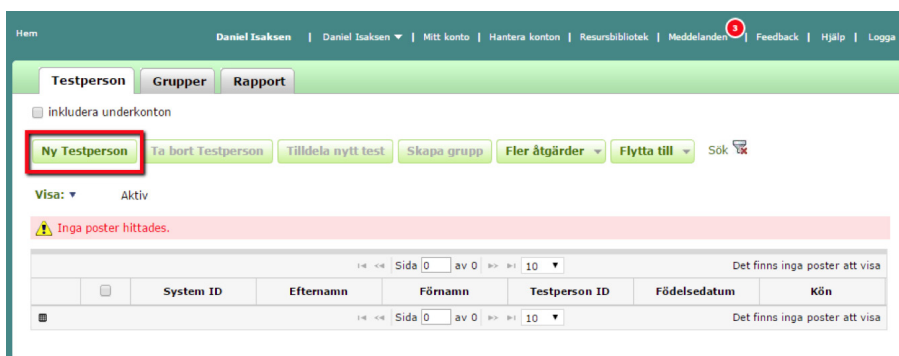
Hem

Daniel Isaksen | Daniel Isaksen ▼ | Mitt konto | Hantera konton | Resursbibliotek | Meddelanden 3 | Feedback | Hjälp | Logga

Testperson Grupper Rapport

inkludera underkonton

Ny Testperson Ta bort Testperson Tilldela nytt test Skapa grupp Fler åtgärder ▼ Flytta till ▼ Sök

Visa: ▼ Aktiv

Inga poster hittades.

Sida 0 av 0 10 ▼ Det finns inga poster att visa

| | | System ID | Efternamn | Förnamn | Testperson ID | Födelsedatum | Kön |
|---|---|---|---|---|---|---|---|

Sida 0 av 0 10 ▼ Det finns inga poster att visa